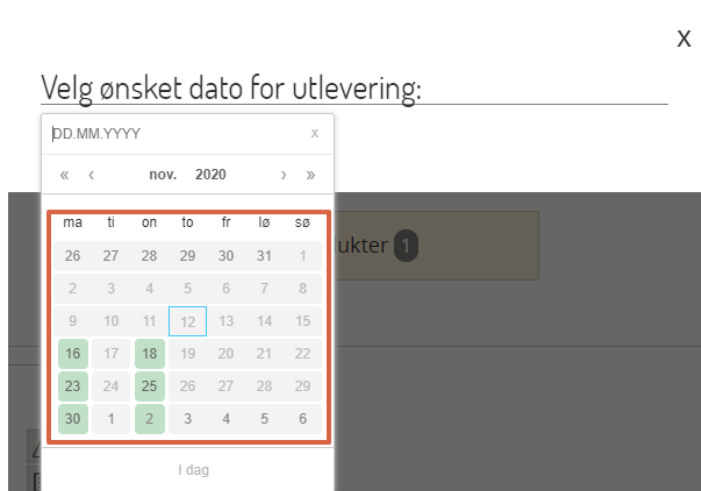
x

Velg ønsket dato for utlevering:

DD.MM.YYYY x

« ‹ nov. 2020 › »

| ma | ti | on | to | fr | lø | sø |
|---|---|---|---|---|---|---|
| 26 | 27 | 28 | 29 | 30 | 31 | 1 |
| 2 | 3 | 4 | 5 | 6 | 7 | 8 |
| 9 | 10 | 11 | 12 | 13 | 14 | 15 |
| 16 | 17 | 18 | 19 | 20 | 21 | 22 |
| 23 | 24 | 25 | 26 | 27 | 28 | 29 |
| 30 | 1 | 2 | 3 | 4 | 5 | 6 |

I dag

ukter 1